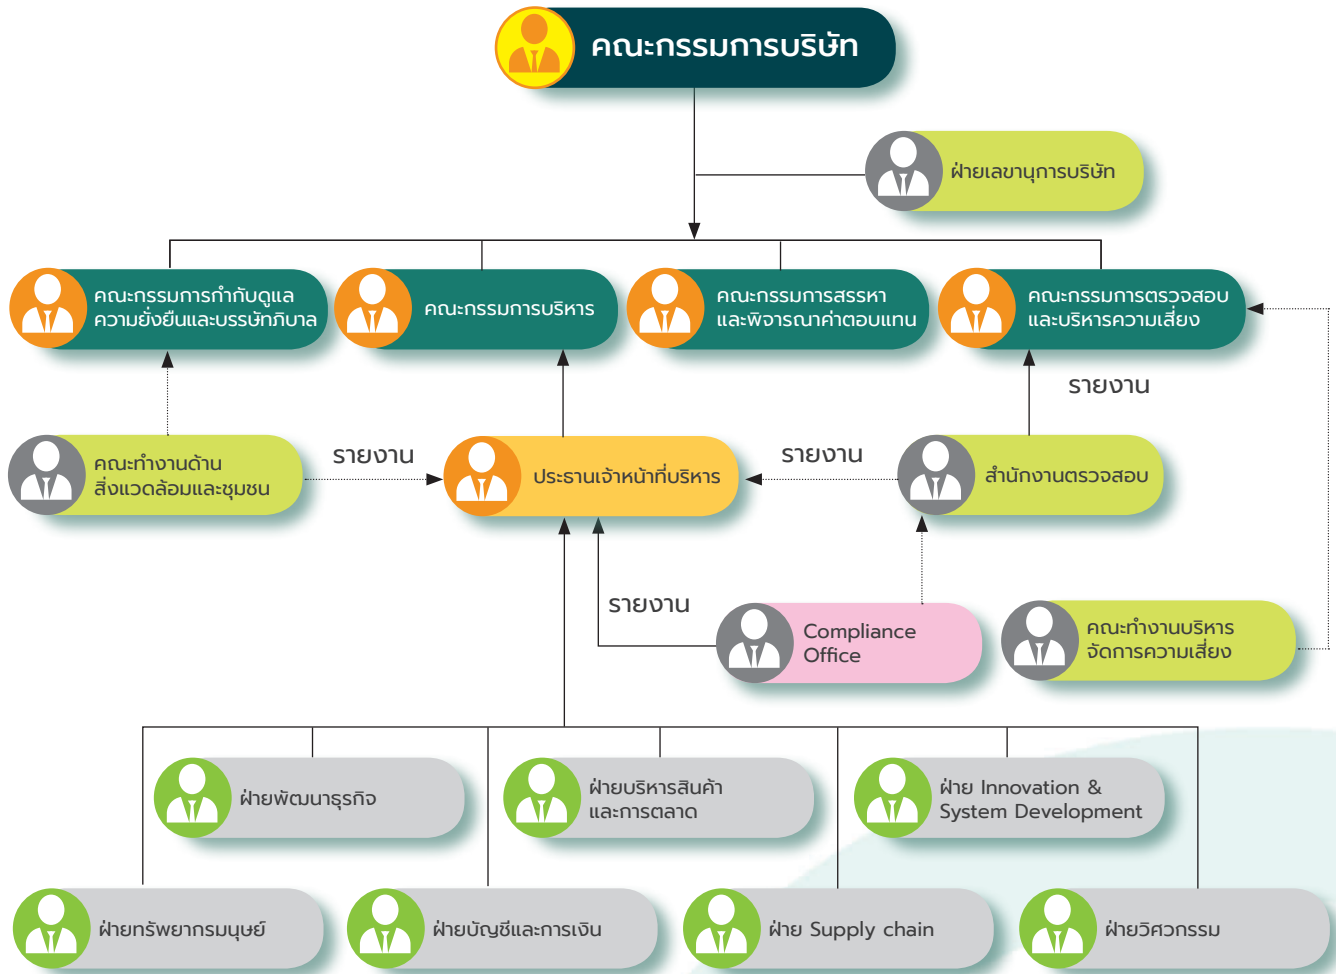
คณะกรรมการบริษัท

ฝ่ายเลขานุการบริษัท

คณะกรรมการกำกับดูแลความยั่งยืนและบรรษัทภิบาล

คณะกรรมการบริหาร

คณะกรรมการสรรหาและพิจารณาค่าตอบแทน

คณะกรรมการตรวจสอบและบริหารความเสี่ยง

รายงาน

คณะทำงานด้านสิ่งแวดล้อมและชุมชน

รายงาน

ประธานเจ้าหน้าที่บริหาร

รายงาน

สำนักงานตรวจสอบ

รายงาน

Compliance Office

คณะทำงานบริหารจัดการความเสี่ยง

ฝ่ายพัฒนาธุรกิจ

ฝ่ายบริหารสินค้าและการตลาด

ฝ่าย Innovation & System Development

ฝ่ายทรัพยากรมนุษย์

ฝ่ายบัญชีและการเงิน

ฝ่าย Supply chain

ฝ่ายวิศวกรรม